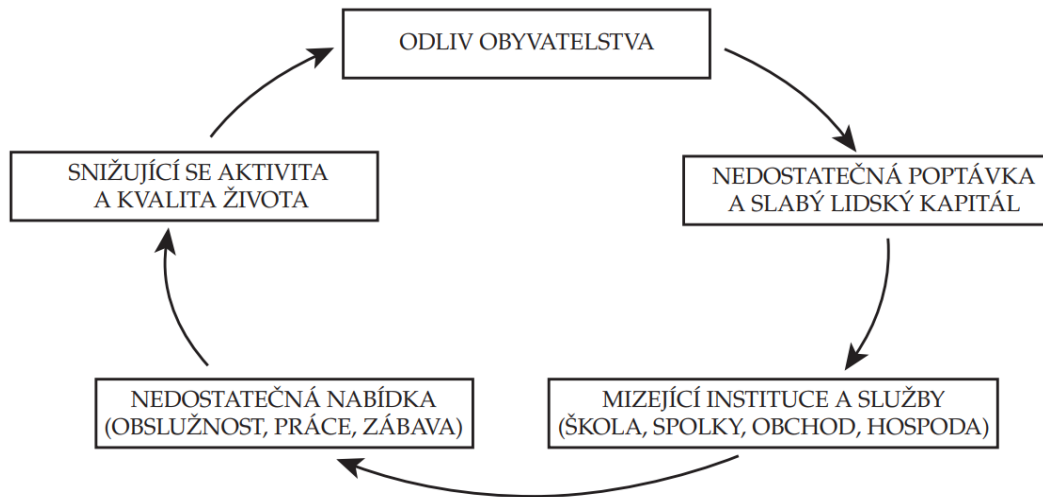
ODLIV OBYVATELSTVA

NEDOSTATEČNÁ POPTÁVKA A SLABÝ LIDSKÝ KAPITÁL

MIZEJÍCÍ INSTITUCE A SLUŽBY (ŠKOLA, SPOLKY, OBCHOD, HOSPODA)

NEDOSTATEČNÁ NABÍDKA (OBSLUŽNOST, PRÁCE, ZÁBAVA)

SNIŽUJÍCÍ SE AKTIVITA A KVALITA ŽIVOTA